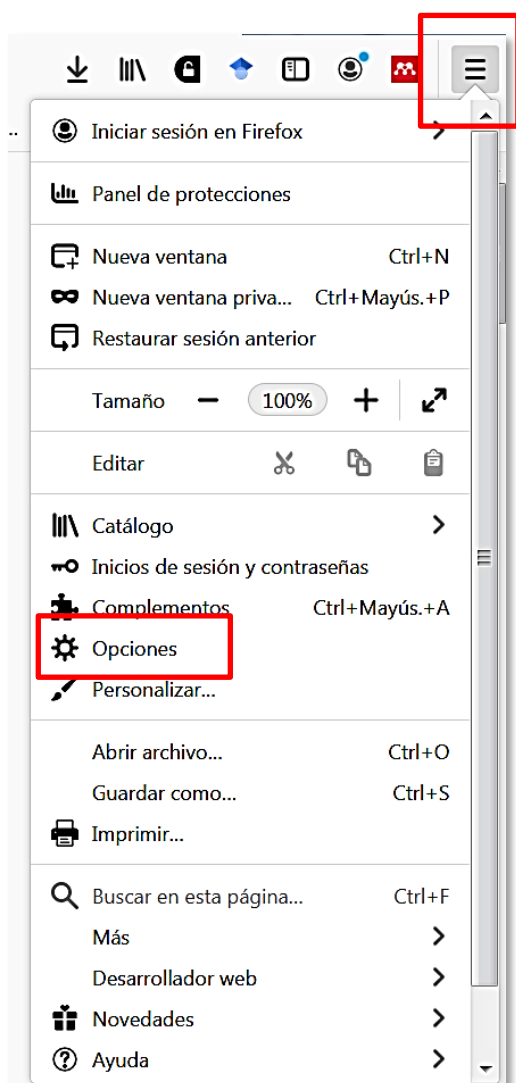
Iniciar sesión en Firefox

Panel de protecciones

Nueva ventana Ctrl+N
Nueva ventana priva... Ctrl+Mayús.+P
Restaurar sesión anterior

Tamaño − 100% +

Editar

Catálogo
Inicios de sesión y contraseñas
Complementos Ctrl+Mayús.+A
Opciones
Personalizar...

Abrir archivo... Ctrl+O
Guardar como... Ctrl+S
Imprimir...

Buscar en esta página... Ctrl+F
Más
Desarrollador web
Novedades
Ayuda